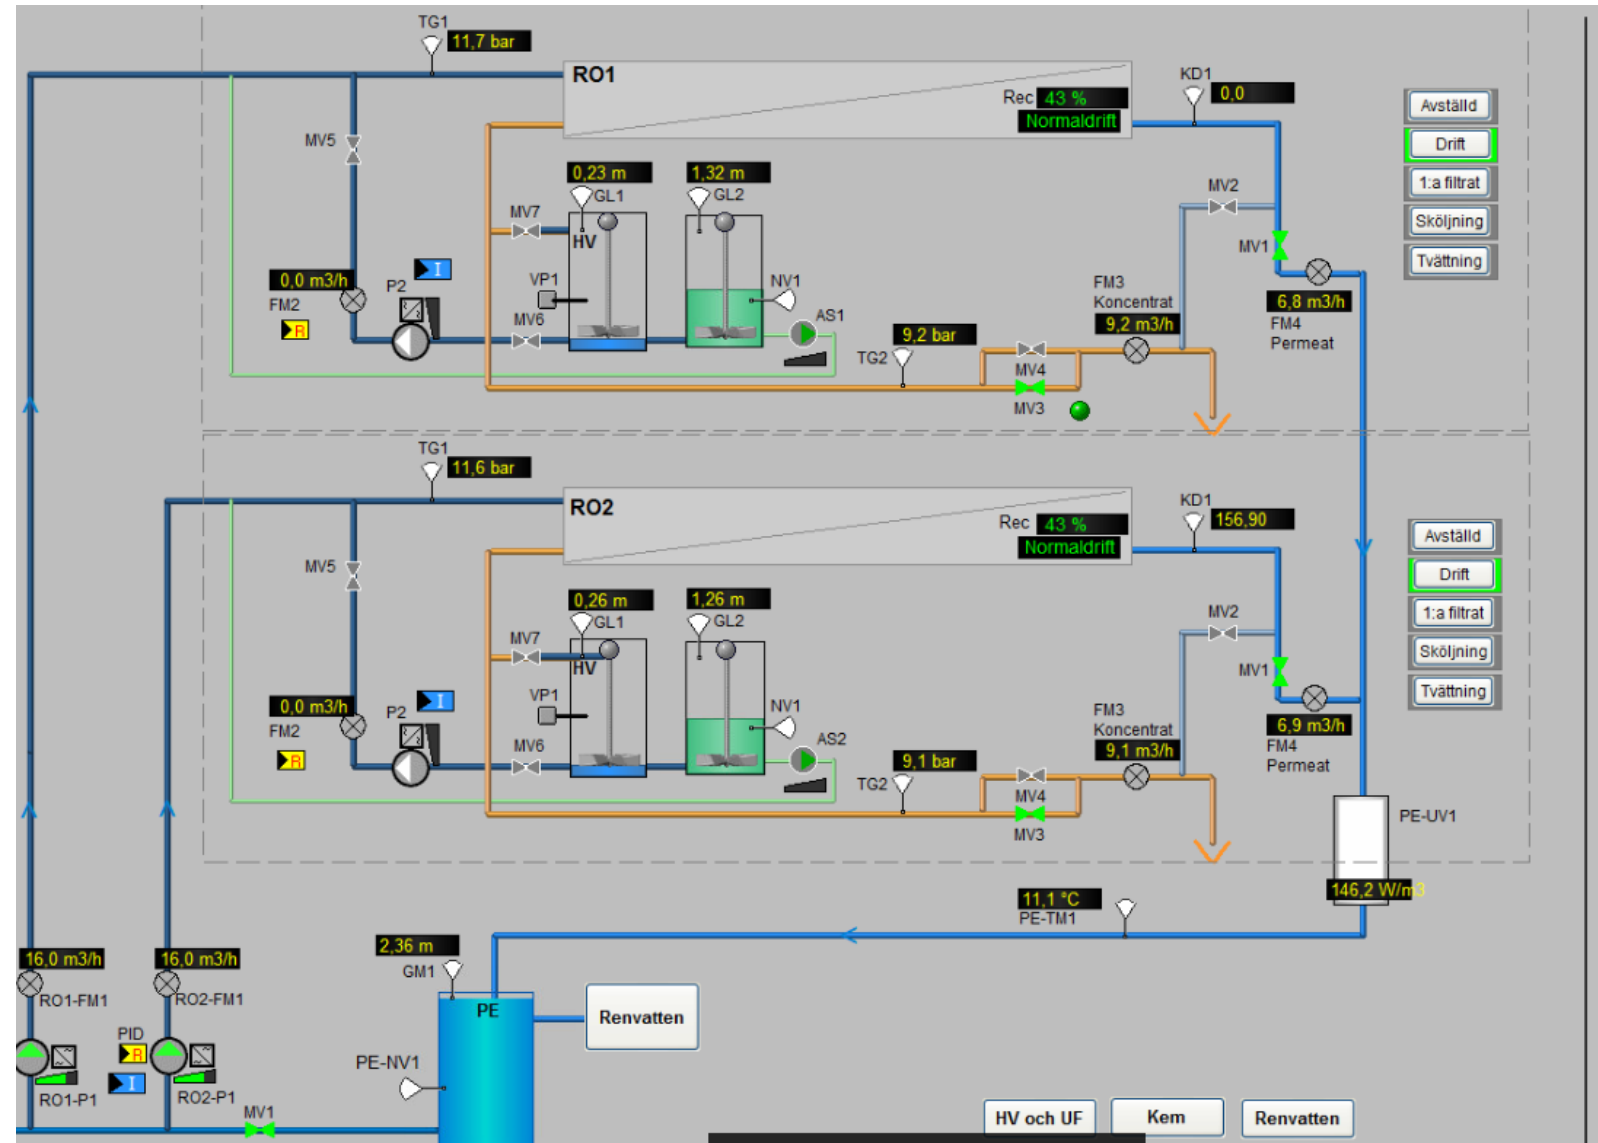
TG1
11,7 bar
RO1
Rec 43 %
Normaldrift
KD1
0,0
Avställd
Drift
1:a filtrat
Sköljning
Tvättning
MV5
0,23 m
1,32 m
GL1
GL2
MV7
HV
MV2
MV1
0,0 m3/h
FM2
P2
I
VP1
NV1
R
MV6
AS1
FM3
Koncentrat
9,2 m3/h
6,8 m3/h
FM4
Permeat
9,2 bar
TG2
MV4
MV3
TG1
11,6 bar
RO2
Rec 43 %
Normaldrift
KD1
156,90
Avställd
Drift
1:a filtrat
Sköljning
Tvättning
MV5
0,26 m
1,26 m
GL1
GL2
MV7
HV
MV2
MV1
0,0 m3/h
FM2
P2
I
VP1
NV1
R
MV6
AS2
FM3
Koncentrat
9,1 m3/h
6,9 m3/h
FM4
Permeat
9,1 bar
TG2
MV4
MV3
PE-UV1
146,2 W/m3
11,1 °C
PE-TM1
2,36 m
GM1
16,0 m3/h
16,0 m3/h
RO1-FM1
RO2-FM1
PE
Renvatten
PID
R
I
RO1-P1
RO2-P1
PE-NV1
MV1
HV och UF
Kem
Renvatten